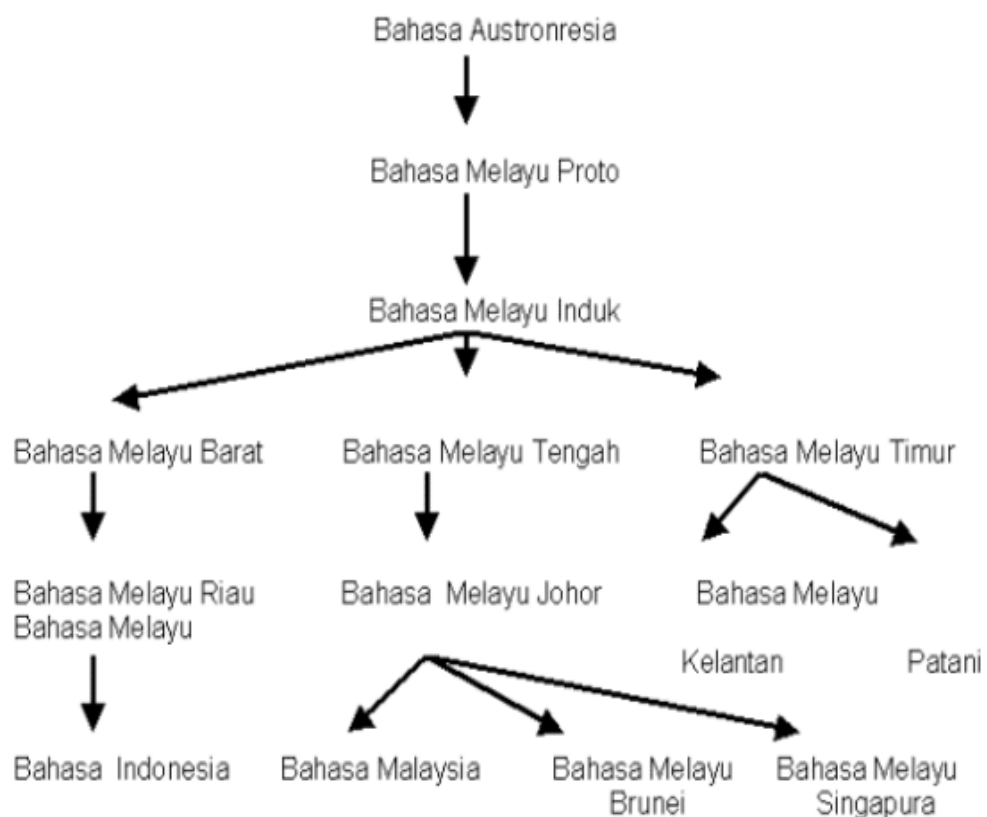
Bahasa Austronresia

Bahasa Melayu Proto

Bahasa Melayu Induk

Bahasa Melayu Barat

Bahasa Melayu Tengah

Bahasa Melayu Timur

Bahasa Melayu Riau
Bahasa Melayu

Bahasa Melayu Johor

Bahasa Melayu

Kelantan

Patani

Bahasa Indonesia

Bahasa Malaysia

Bahasa Melayu Brunei

Bahasa Melayu Singapura